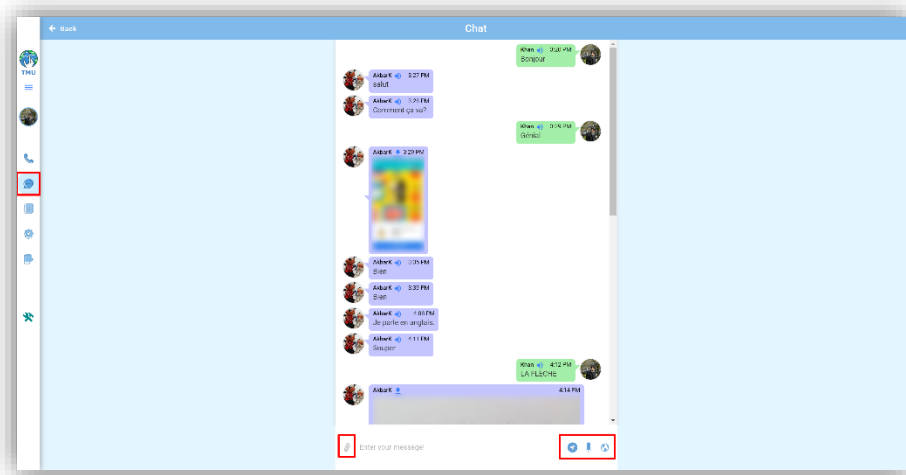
← Back

Chat

TMU

Khan 3:20 PM
Bonjour

AkbarK 3:27 PM
salut

AkbarK 3:28 PM
Comment ça va?

Khan 3:29 PM
Génial

AkbarK 3:29 PM

AkbarK 3:35 PM
Bien

AkbarK 3:30 PM
Bien

AkbarK 4:08 PM
Je parle en anglais.

AkbarK 4:11 PM
Souper

Khan 4:12 PM
LA FLÈCHE

AkbarK 4:14 PM

Enter your message!